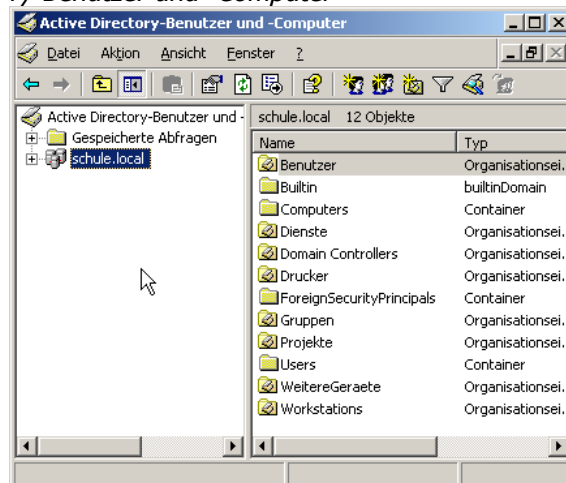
Active Directory-Benutzer und -Computer

Datei Aktion Ansicht Fenster ?

Active Directory-Benutzer und -
Gespeicherte Abfragen
schule.local

schule.local 12 Objekte

| Name | Typ |
|---|---|
| Benutzer | Organisationsei. |
| Builtin | builtinDomain |
| Computers | Container |
| Dienste | Organisationsei. |
| Domain Controllers | Organisationsei. |
| Drucker | Organisationsei. |
| ForeignSecurityPrincipals | Container |
| Gruppen | Organisationsei. |
| Projekte | Organisationsei. |
| Users | Container |
| WeitereGeraete | Organisationsei. |
| Workstations | Organisationsei. |